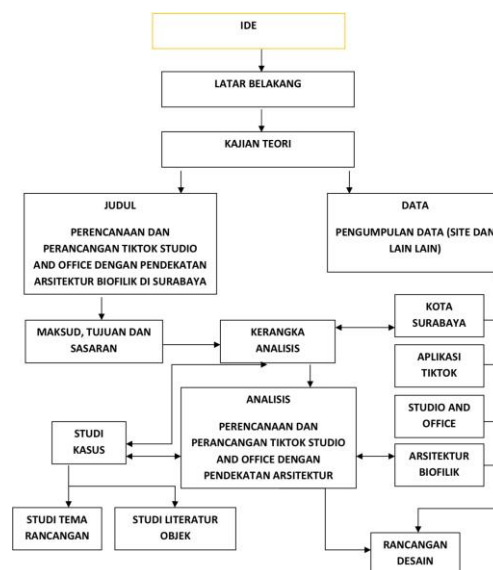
IDE

LATAR BELAKANG

KAJIAN TEORI

JUDUL

PERENCANAAN DAN PERANCANGAN TIKTOK STUDIO AND OFFICE DENGAN PENDEKATAN ARSITEKTUR BIOFILIK DI SURABAYA

DATA

PENGUMPULAN DATA (SITE DAN LAIN LAIN)

MAKSUD, TUJUAN DAN SASARAN

KERANGKA ANALISIS

KOTA SURABAYA

APLIKASI TIKTOK

STUDIO AND OFFICE

ARSITEKTUR BIOFILIK

ANALISIS

PERENCANAAN DAN PERANCANGAN TIKTOK STUDIO AND OFFICE DENGAN PENDEKATAN ARSITEKTUR

STUDI KASUS

STUDI TEMA RANCANGAN

STUDI LITERATUR OBJEK

RANCANGAN DESAIN